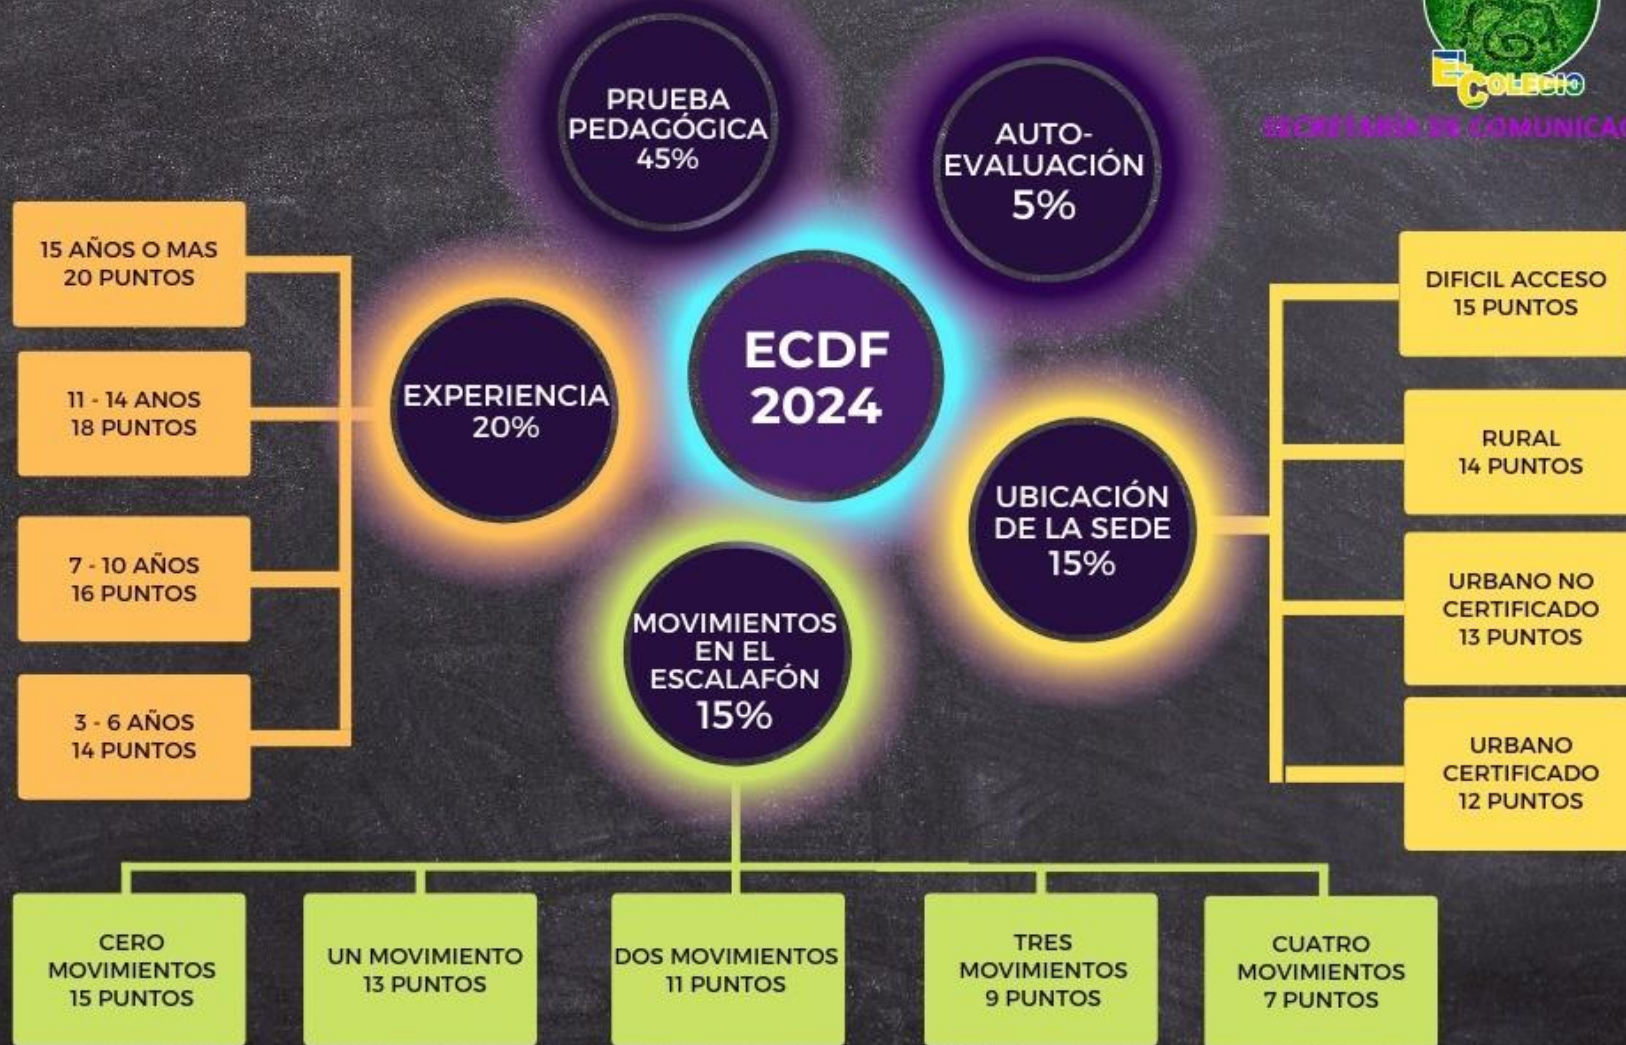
EL COLEGIO
SECRETARÍA DE COMUNICAC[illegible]

PRUEBA PEDAGÓGICA 45%

AUTO-EVALUACIÓN 5%

ECDF 2024

15 AÑOS O MAS 20 PUNTOS

11 - 14 ANOS 18 PUNTOS

7 - 10 AÑOS 16 PUNTOS

3 - 6 AÑOS 14 PUNTOS

EXPERIENCIA 20%

UBICACIÓN DE LA SEDE 15%

DIFICIL ACCESO 15 PUNTOS

RURAL 14 PUNTOS

URBANO NO CERTIFICADO 13 PUNTOS

URBANO CERTIFICADO 12 PUNTOS

MOVIMIENTOS EN EL ESCALAFÓN 15%

CERO MOVIMIENTOS 15 PUNTOS

UN MOVIMIENTO 13 PUNTOS

DOS MOVIMIENTOS 11 PUNTOS

TRES MOVIMIENTOS 9 PUNTOS

CUATRO MOVIMIENTOS 7 PUNTOS